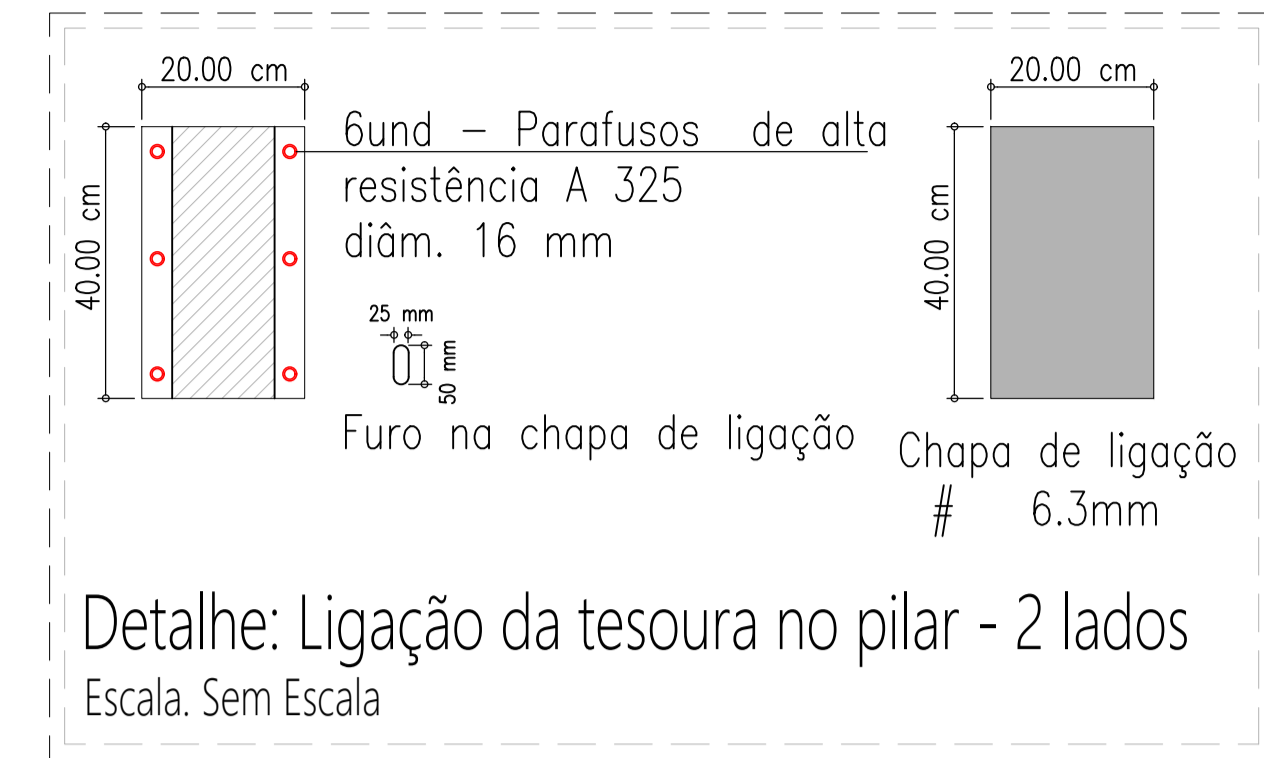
20.00 cm

40.00 cm

6und – Parafusos de alta resistência A 325 diâm. 16 mm

25 mm

50 mm

Furo na chapa de ligação

20.00 cm

40.00 cm

Chapa de ligação
# 6.3mm

Detalhe: Ligação da tesoura no pilar - 2 lados
Escala. Sem Escala